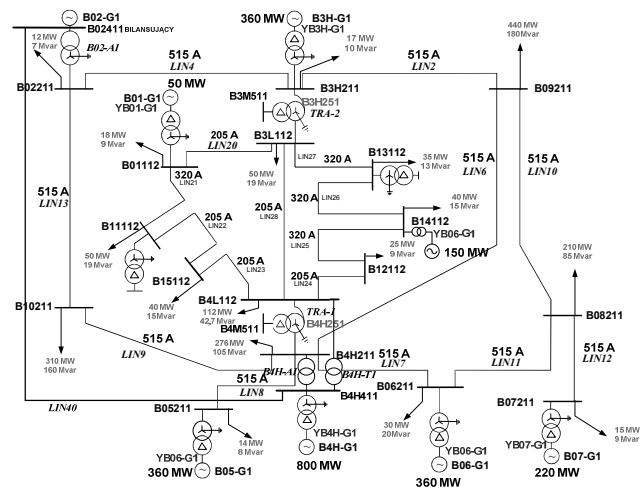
B02-G1
B02411 BILANSUJĄCY
12 MW
7 Mvar
B02-A1
360 MW
B3H-G1
YB3H-G1
17 MW
10 Mvar
440 MW
180 Mvar
515 A
LIN4
515 A
LIN2
B02211
B3H211
B09211
50 MW
B01-G1
YB01-G1
B3M511
B3H251
TRA-2
18 MW
9 Mvar
205 A
LIN20
B3L112
B01112
320 A
LIN21
LIN27
320 A
B13112
35 MW
13 Mvar
515 A
LIN6
515 A
LIN10
515 A
LIN13
50 MW
19 Mvar
205 A
LIN28
320 A
LIN26
40 MW
15 Mvar
B11112
205 A
LIN22
320 A
LIN25
B14112
YB06-G1
25 MW
9 Mvar
150 MW
50 MW
19 Mvar
B15112
205 A
LIN23
205 A
LIN24
B12112
210 MW
85 Mvar
40 MW
15Mvar
B4L112
112 MW
42,7 Mvar
TRA-1
B4M511
B4H251
B10211
B08211
276 MW
105 Mvar
515 A
LIN9
B4H211
515 A
LIN7
515 A
LIN11
515 A
LIN12
310 MW
160 Mvar
B4H-A1
B4H-T1
515 A
LIN8
B06211
B4H411
B07211
LIN40
B05211
30 MW
20Mvar
15 MW
9 Mvar
14 MW
8 Mvar
YB4H-G1
B4H-G1
YB07-G1
B07-G1
YB06-G1
B05-G1
YB06-G1
B06-G1
360 MW
800 MW
220 MW
360 MW